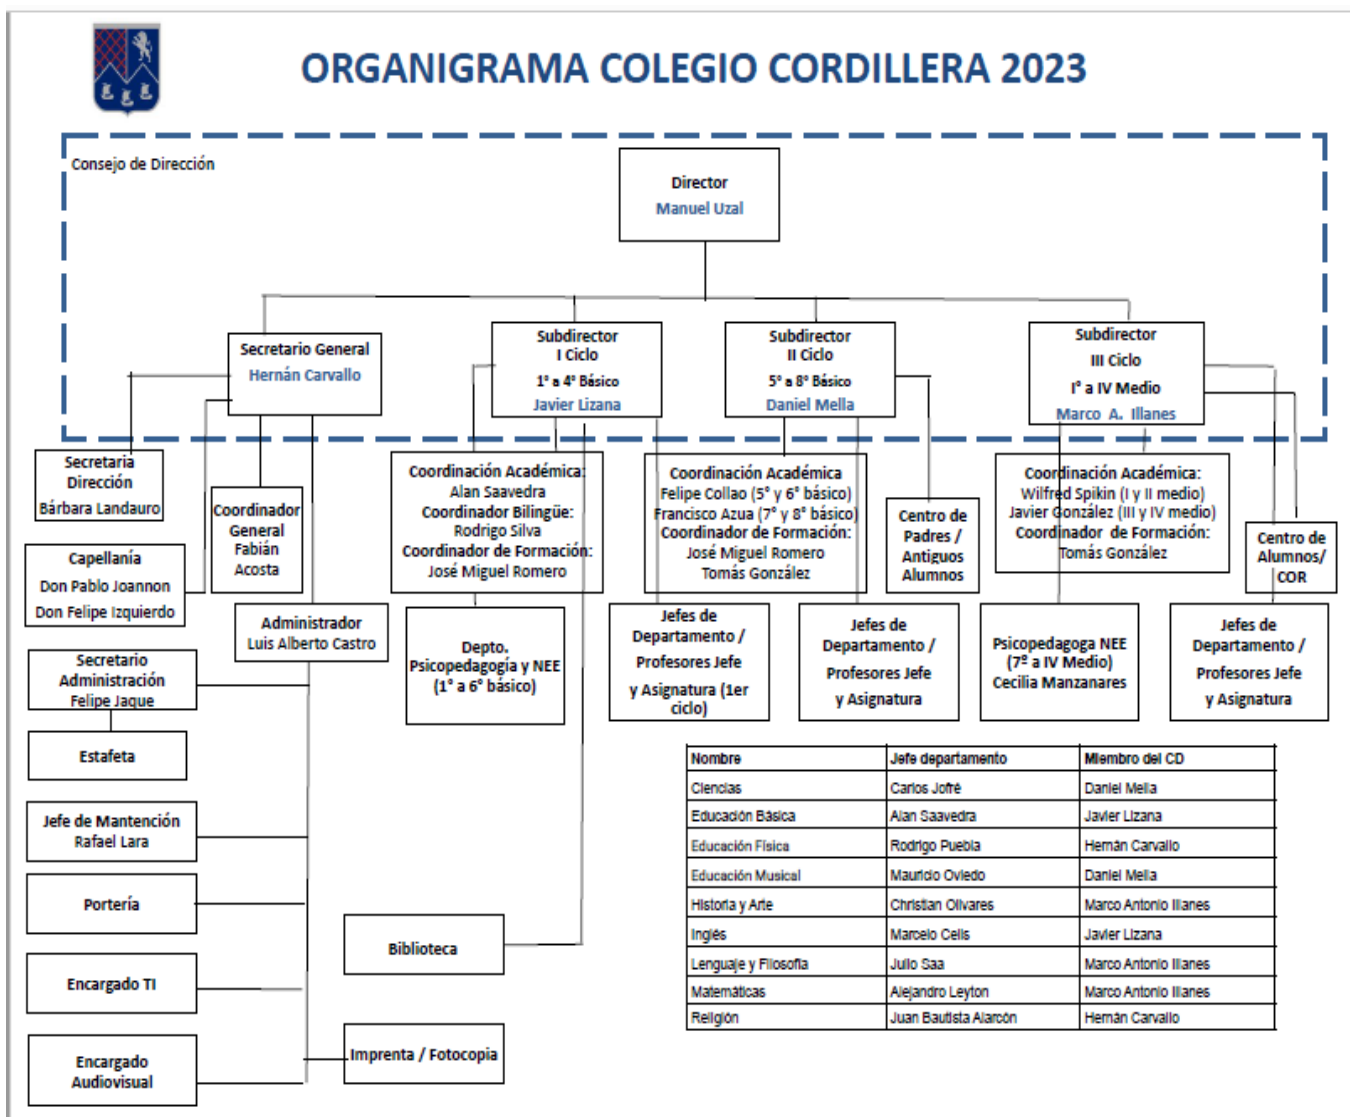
ORGANIGRAMA COLEGIO CORDILLERA 2023

Consejo de Dirección

Director
Manuel Uzal

Secretario General
Hernán Carvallo

Subdirector
I Ciclo
1° a 4° Básico
Javier Lizana

Subdirector
II Ciclo
5° a 8° Básico
Daniel Mella

Subdirector
III Ciclo
I° a IV Medio
Marco A. Illanes

Secretaria Dirección
Bárbara Landauro

Coordinador General
Fabián Acosta

Capellanía
Don Pablo Joannon
Don Felipe Izquierdo

Administrador
Luis Alberto Castro

Secretario Administración
Felipe Jaque

Estafeta

Jefe de Mantención
Rafael Lara

Portería

Encargado TI

Encargado Audiovisual

Coordinación Académica:
Alan Saavedra
Coordinador Bilingüe:
Rodrigo Silva
Coordinador de Formación:
José Miguel Romero

Depto. Psicopedagogía y NEE
(1° a 6° básico)

Biblioteca

Imprenta / Fotocopia

Coordinación Académica
Felipe Collao (5° y 6° básico)
Francisco Azua (7° y 8° básico)
Coordinador de Formación:
José Miguel Romero
Tomás González

Jefes de Departamento / Profesores Jefe y Asignatura (1er ciclo)

Jefes de Departamento / Profesores Jefe y Asignatura

Centro de Padres / Antiguos Alumnos

Coordinación Académica:
Wilfred Spikin (I y II medio)
Javier González (III y IV medio)
Coordinador de Formación:
Tomás González

Psicopedagoga NEE
(7º a IV Medio)
Cecilia Manzanares

Centro de Alumnos/ COR

Jefes de Departamento / Profesores Jefe y Asignatura

| Nombre | Jefe departamento | Miembro del CD |
|---|---|---|
| Ciencias | Carlos Jofré | Daniel Mella |
| Educación Básica | Alan Saavedra | Javier Lizana |
| Educación Física | Rodrigo Puebla | Hernán Carvallo |
| Educación Musical | Mauricio Oviedo | Daniel Mella |
| Historia y Arte | Christian Olivares | Marco Antonio Illanes |
| Inglés | Marcelo Celis | Javier Lizana |
| Lenguaje y Filosofía | Julio Saa | Marco Antonio Illanes |
| Matemáticas | Alejandro Leyton | Marco Antonio Illanes |
| Religión | Juan Bautista Alarcón | Hernán Carvallo |